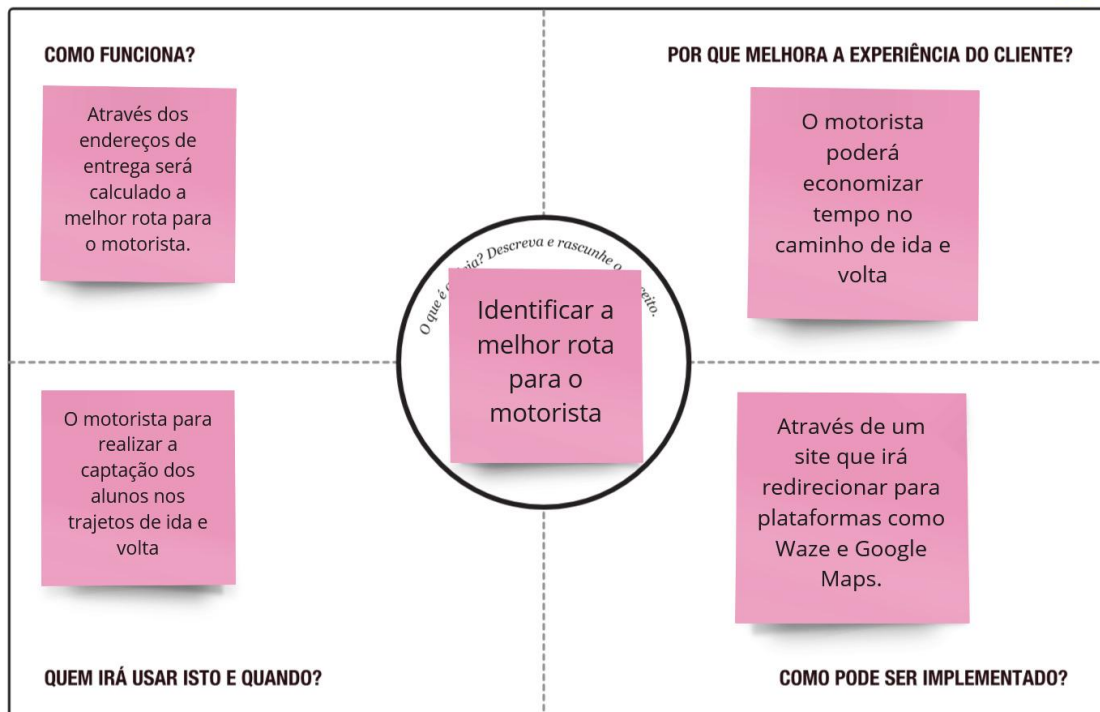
COMO FUNCIONA?

Através dos endereços de entrega será calculado a melhor rota para o motorista.

POR QUE MELHORA A EXPERIÊNCIA DO CLIENTE?

O motorista poderá economizar tempo no caminho de ida e volta

O que é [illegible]ia? Descreva e rascunhe o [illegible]eito.

Identificar a melhor rota para o motorista

O motorista para realizar a captação dos alunos nos trajetos de ida e volta

Através de um site que irá redirecionar para plataformas como Waze e Google Maps.

QUEM IRÁ USAR ISTO E QUANDO?

COMO PODE SER IMPLEMENTADO?